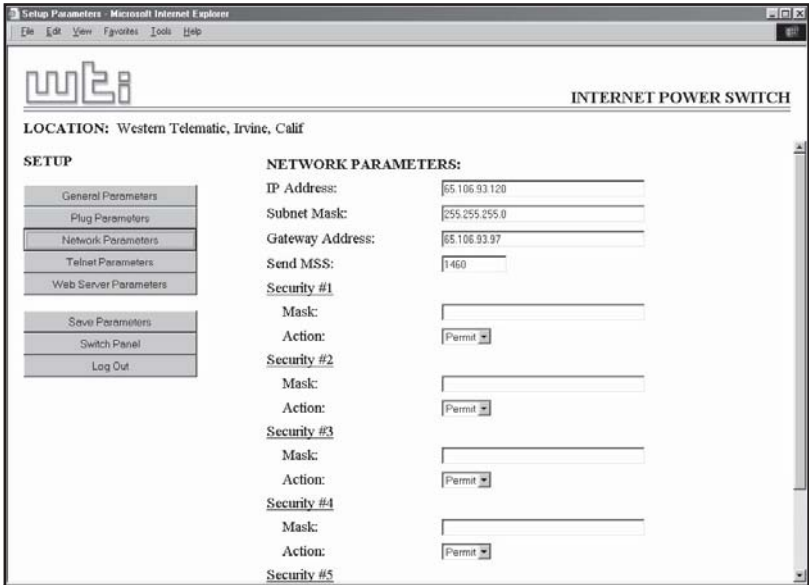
Setup Parameters - Microsoft Internet Explorer
File Edit View Favorites Tools Help

wti

INTERNET POWER SWITCH

LOCATION: Western Telematic, Irvine, Calif

SETUP

General Parameters
Plug Parameters
Network Parameters
Telnet Parameters
Web Server Parameters

Save Parameters
Switch Panel
Log Out

NETWORK PARAMETERS:

IP Address: 65.106.93.120
Subnet Mask: 255.255.255.0
Gateway Address: 65.106.93.97
Send MSS: 1460

Security #1
Mask:
Action: Permit

Security #2
Mask:
Action: Permit

Security #3
Mask:
Action: Permit

Security #4
Mask:
Action: Permit

Security #5